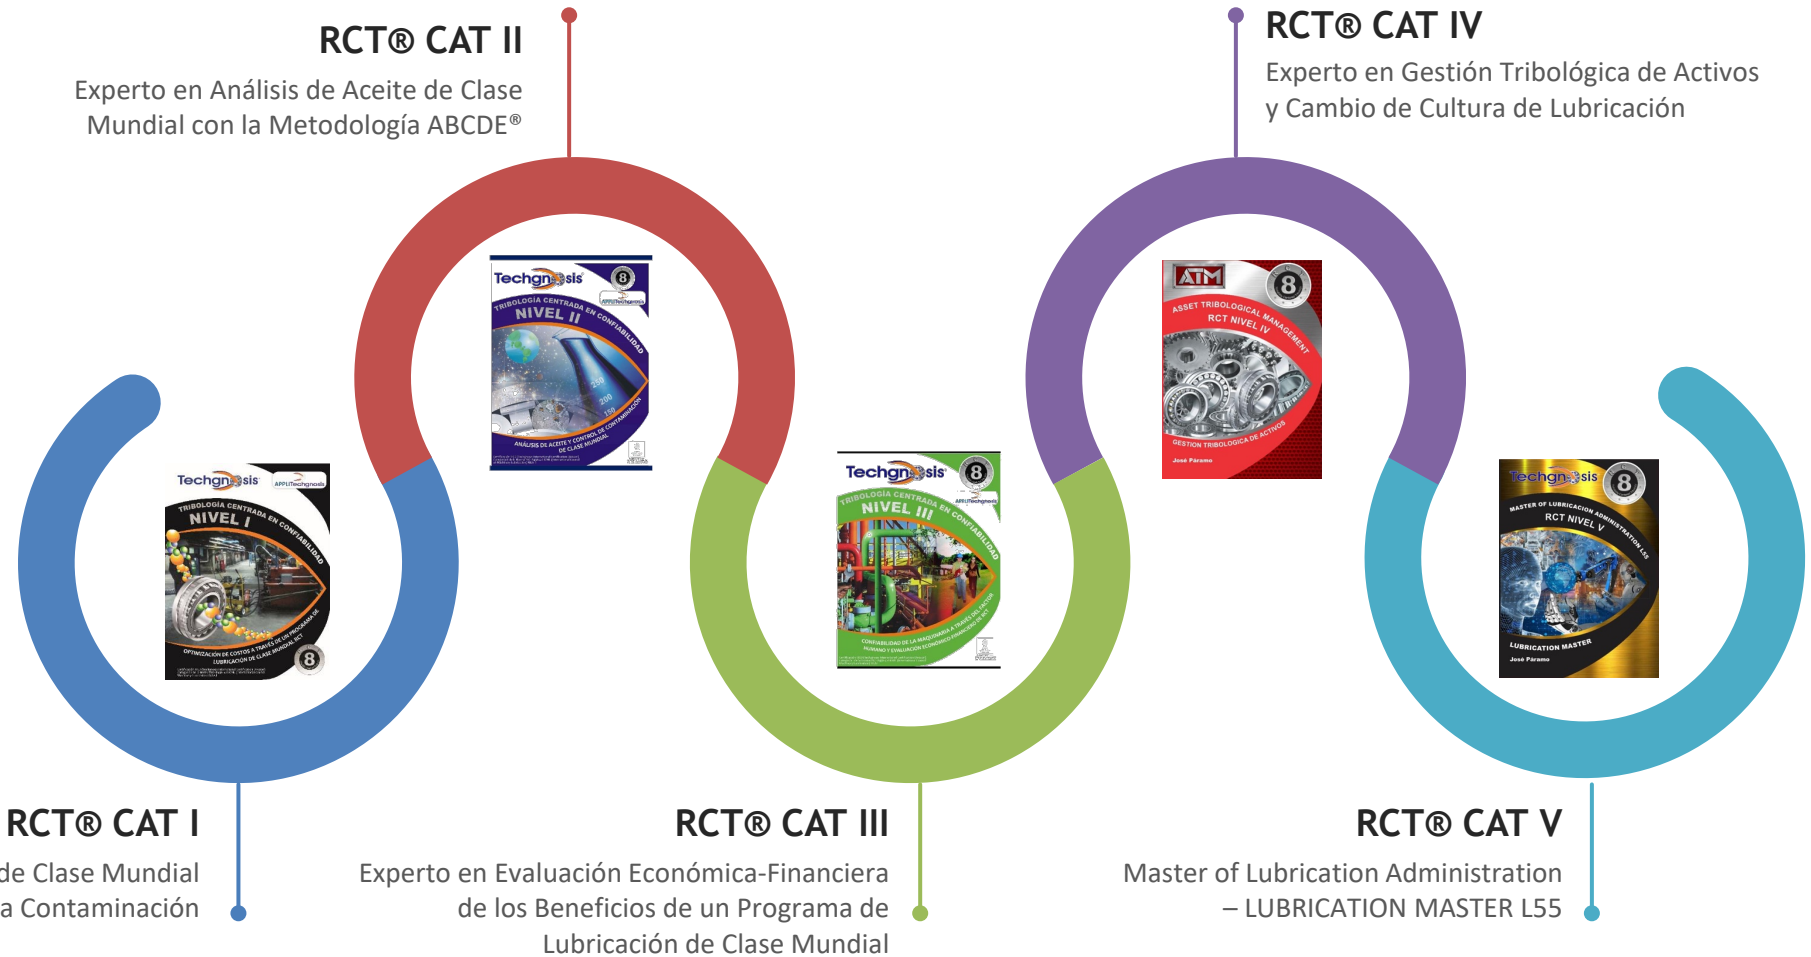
RCT® CAT II

Experto en Análisis de Aceite de Clase Mundial con la Metodología ABCDE®

RCT® CAT IV

Experto en Gestión Tribológica de Activos y Cambio de Cultura de Lubricación

Techgnosis
8
APPLITechgnosis
TRIBOLOGÍA CENTRADA EN CONFIABILIDAD
NIVEL II
ANÁLISIS DE ACEITE Y CONTROL DE CONTAMINACIÓN DE CLASE MUNDIAL

ATM
8
ASSET TRIBOLOGICAL MANAGEMENT
RCT NIVEL IV
GESTION TRIBOLOGICA DE ACTIVOS
José Páramo

Techgnosis
APPLITechgnosis
TRIBOLOGÍA CENTRADA EN CONFIABILIDAD
NIVEL I
OPTIMIZACIÓN DE COSTOS A TRAVÉS DE UN PROGRAMA DE LUBRICACIÓN DE CLASE MUNDIAL RCT
8

Techgnosis
8
APPLITechgnosis
TRIBOLOGÍA CENTRADA EN CONFIABILIDAD
NIVEL III
CONFIABILIDAD DE LA MAQUINARIA A TRAVÉS DEL FACTOR HUMANO Y EVALUACIÓN ECONÓMICO-FINANCIERA

Techgnosis
8
MASTER OF LUBRICATION ADMINISTRATION L55
RCT NIVEL V
LUBRICATION MASTER
José Páramo

RCT® CAT I

de Clase Mundial
a Contaminación

RCT® CAT III

Experto en Evaluación Económica-Financiera de los Beneficios de un Programa de Lubricación de Clase Mundial

RCT® CAT V

Master of Lubrication Administration – LUBRICATION MASTER L55